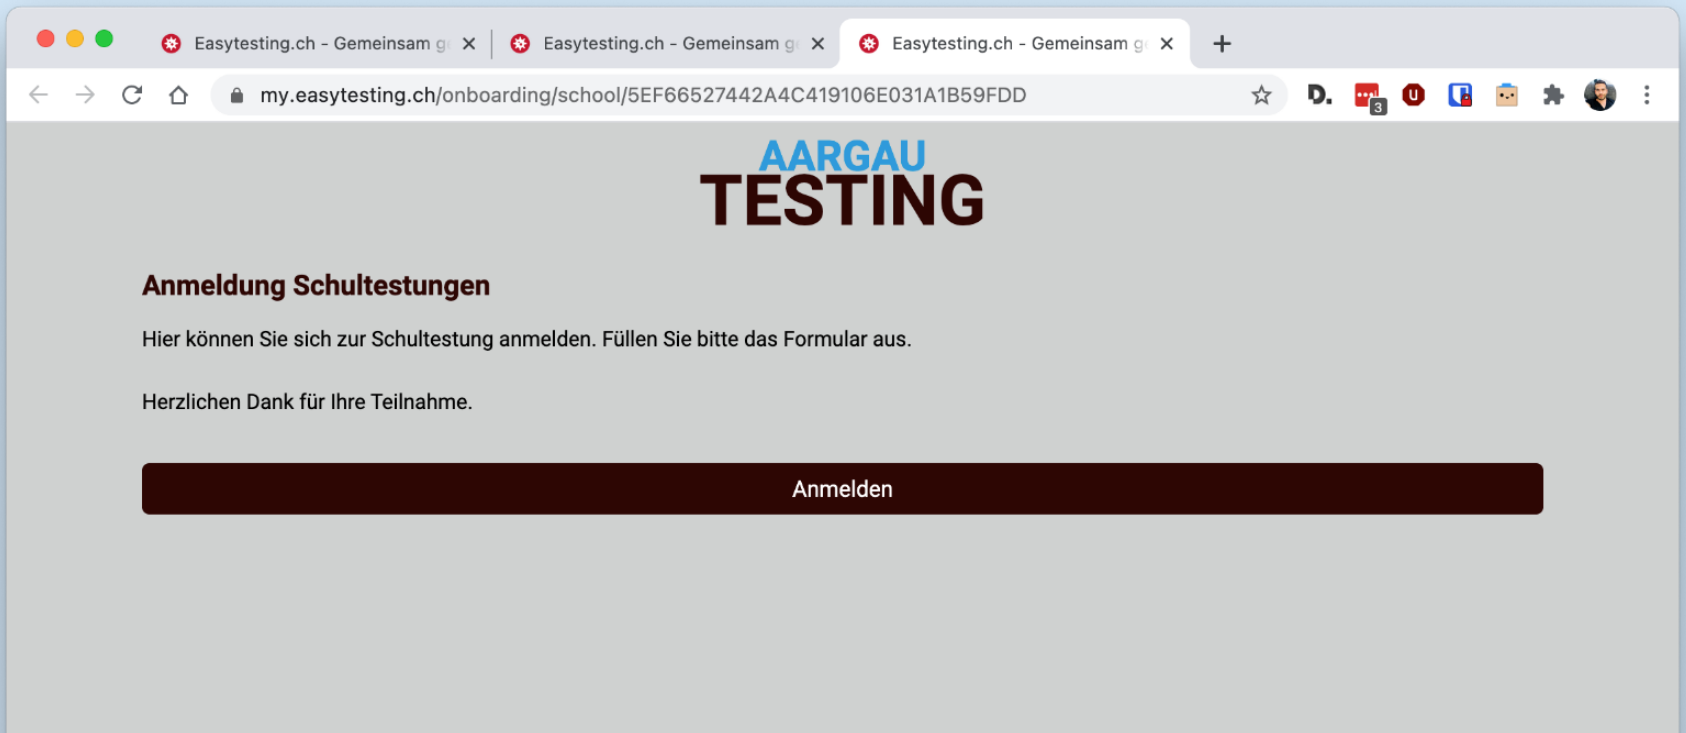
Easytesting.ch - Gemeinsam g
Easytesting.ch - Gemeinsam g
Easytesting.ch - Gemeinsam g

my.easytesting.ch/onboarding/school/5EF66527442A4C419106E031A1B59FDD

D.
3
U

AARGAU
TESTING

Anmeldung Schultestungen

Hier können Sie sich zur Schultestung anmelden. Füllen Sie bitte das Formular aus.

Herzlichen Dank für Ihre Teilnahme.

Anmelden